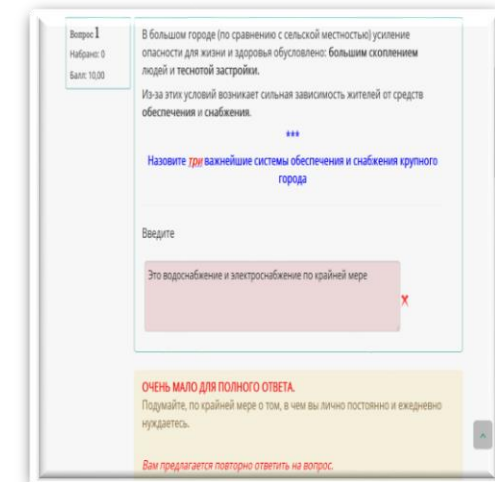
Вопрос 1
Набрано: 0
Балл: 10,00

В большом городе (по сравнению с сельской местностью) усиление опасности для жизни и здоровья обусловлено: **большим скоплением людей** и **теснотой застройки.**

Из-за этих условий возникает сильная зависимость жителей от средств **обеспечения и снабжения.**

\*\*\*

Назовите *три* важнейшие системы обеспечения и снабжения крупного города

Введите

Это водоснабжение и электроснабжение по крайней мере

ОЧЕНЬ МАЛО ДЛЯ ПОЛНОГО ОТВЕТА.
Подумайте, по крайней мере о том, в чем вы лично постоянно и ежедневно нуждаетесь.

*Вам предлагается повторно ответить на вопрос.*